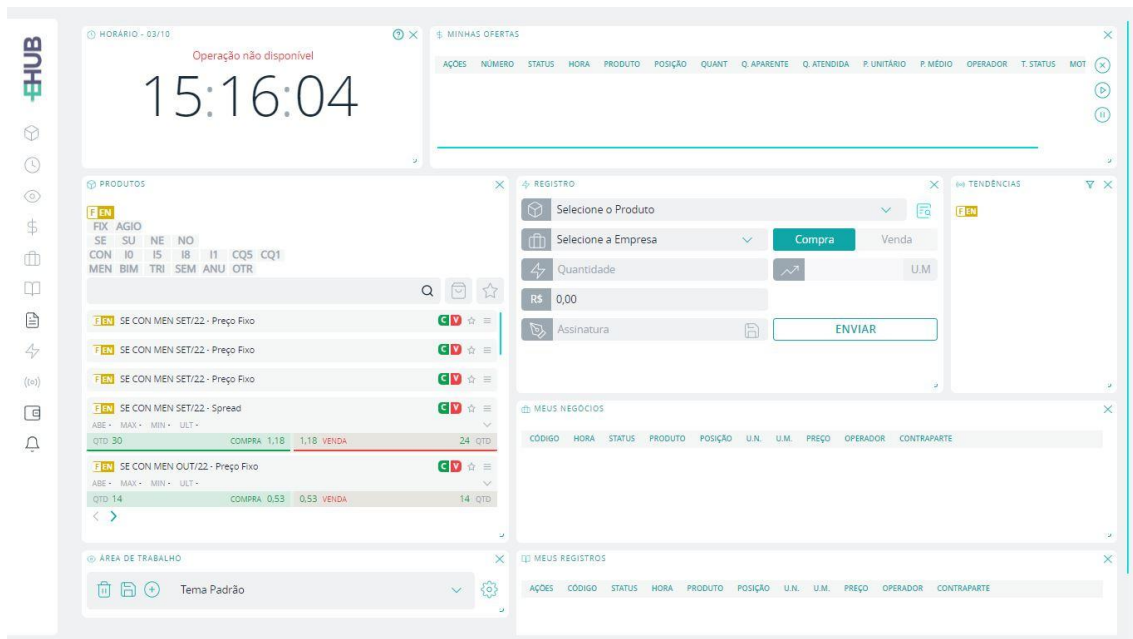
BBCE HUB

HORÁRIO - 03/10

Operação não disponível

15:16:04

MINHAS OFERTAS

| AÇÕES | NÚMERO | STATUS | HORA | PRODUTO | POSIÇÃO | QUANT | Q. APARENTE | Q. ATENDIDA | P. UNITÁRIO | P. MÉDIO | OPERADOR | T. STATUS | MOT |
|---|---|---|---|---|---|---|---|---|---|---|---|---|---|

PRODUTOS

F EN
FIX AGIO
SE SU NE NO
CON I0 I5 I8 I1 CQ5 CQ1
MEN BIM TRI SEM ANU OTR

F EN SE CON MEN SET/22 - Preço Fixo C V
F EN SE CON MEN SET/22 - Preço Fixo C V
F EN SE CON MEN SET/22 - Preço Fixo C V
F EN SE CON MEN SET/22 - Spread C V
ABE - MAX - MIN - ULT -
QTD 30 COMPRA 1,18 1,18 VENDA 24 QTD
F EN SE CON MEN OUT/22 - Preço Fixo C V
ABE - MAX - MIN - ULT -
QTD 14 COMPRA 0,53 0,53 VENDA 14 QTD

REGISTRO

Selecione o Produto
Selecione a Empresa
Compra
Venda
Quantidade
U.M
R$ 0,00
Assinatura
ENVIAR

TENDÊNCIAS

F EN

MEUS NEGÓCIOS

| CÓDIGO | HORA | STATUS | PRODUTO | POSIÇÃO | U.N. | U.M. | PREÇO | OPERADOR | CONTRAPARTE |
|---|---|---|---|---|---|---|---|---|---|

ÁREA DE TRABALHO

Tema Padrão

MEUS REGISTROS

| AÇÕES | CÓDIGO | STATUS | HORA | PRODUTO | POSIÇÃO | U.N. | U.M. | PREÇO | OPERADOR | CONTRAPARTE |
|---|---|---|---|---|---|---|---|---|---|---|